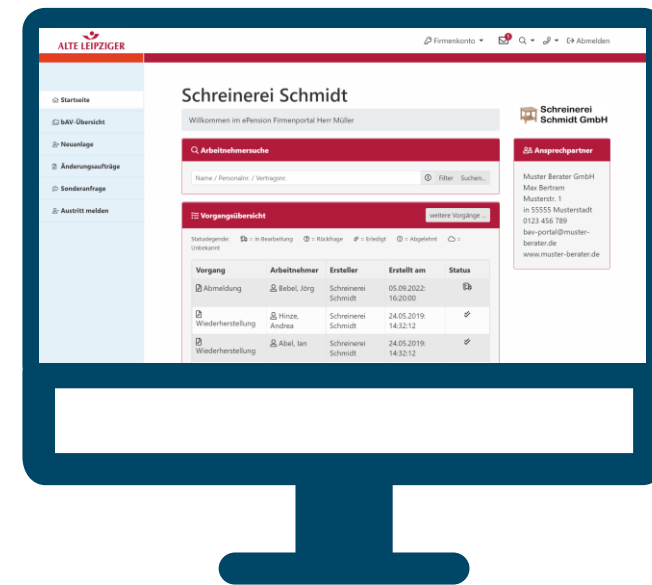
ALTE LEIPZIGER

Firmenkonto 1 Abmelden

Startseite
bAV-Übersicht
Neuanlage
Änderungsaufträge
Sonderanfrage
Austritt melden

Schreinerei Schmidt

Willkommen im ePension Firmenportal Herr Müller

Schreinerei Schmidt GmbH

Arbeitnehmersuche

Name / Personalnr. / Vertragsnr.

Filter Suchen...

Ansprechpartner

Muster Berater GmbH
Max Bertram
Musterstr. 1
in 55555 Musterstadt
0123 456 789
bav-portal@muster-berater.de
www.muster-berater.de

Vorgangsübersicht

weitere Vorgänge ...

Statuslegende: = In Bearbeitung = Rückfrage = Erledigt = Abgelehnt = Unbekannt

| Vorgang | Arbeitnehmer | Ersteller | Erstellt am | Status |
|---|---|---|---|---|
| Abmeldung | Bebel, Jörg | Schreinerei Schmidt | 05.09.2022: 16:20:00 | |
| Wiederherstellung | Hinze, Andrea | Schreinerei Schmidt | 24.05.2019: 14:32:12 | |
| Wiederherstellung | Abel, Ian | Schreinerei Schmidt | 24.05.2019: 14:32:12 | |